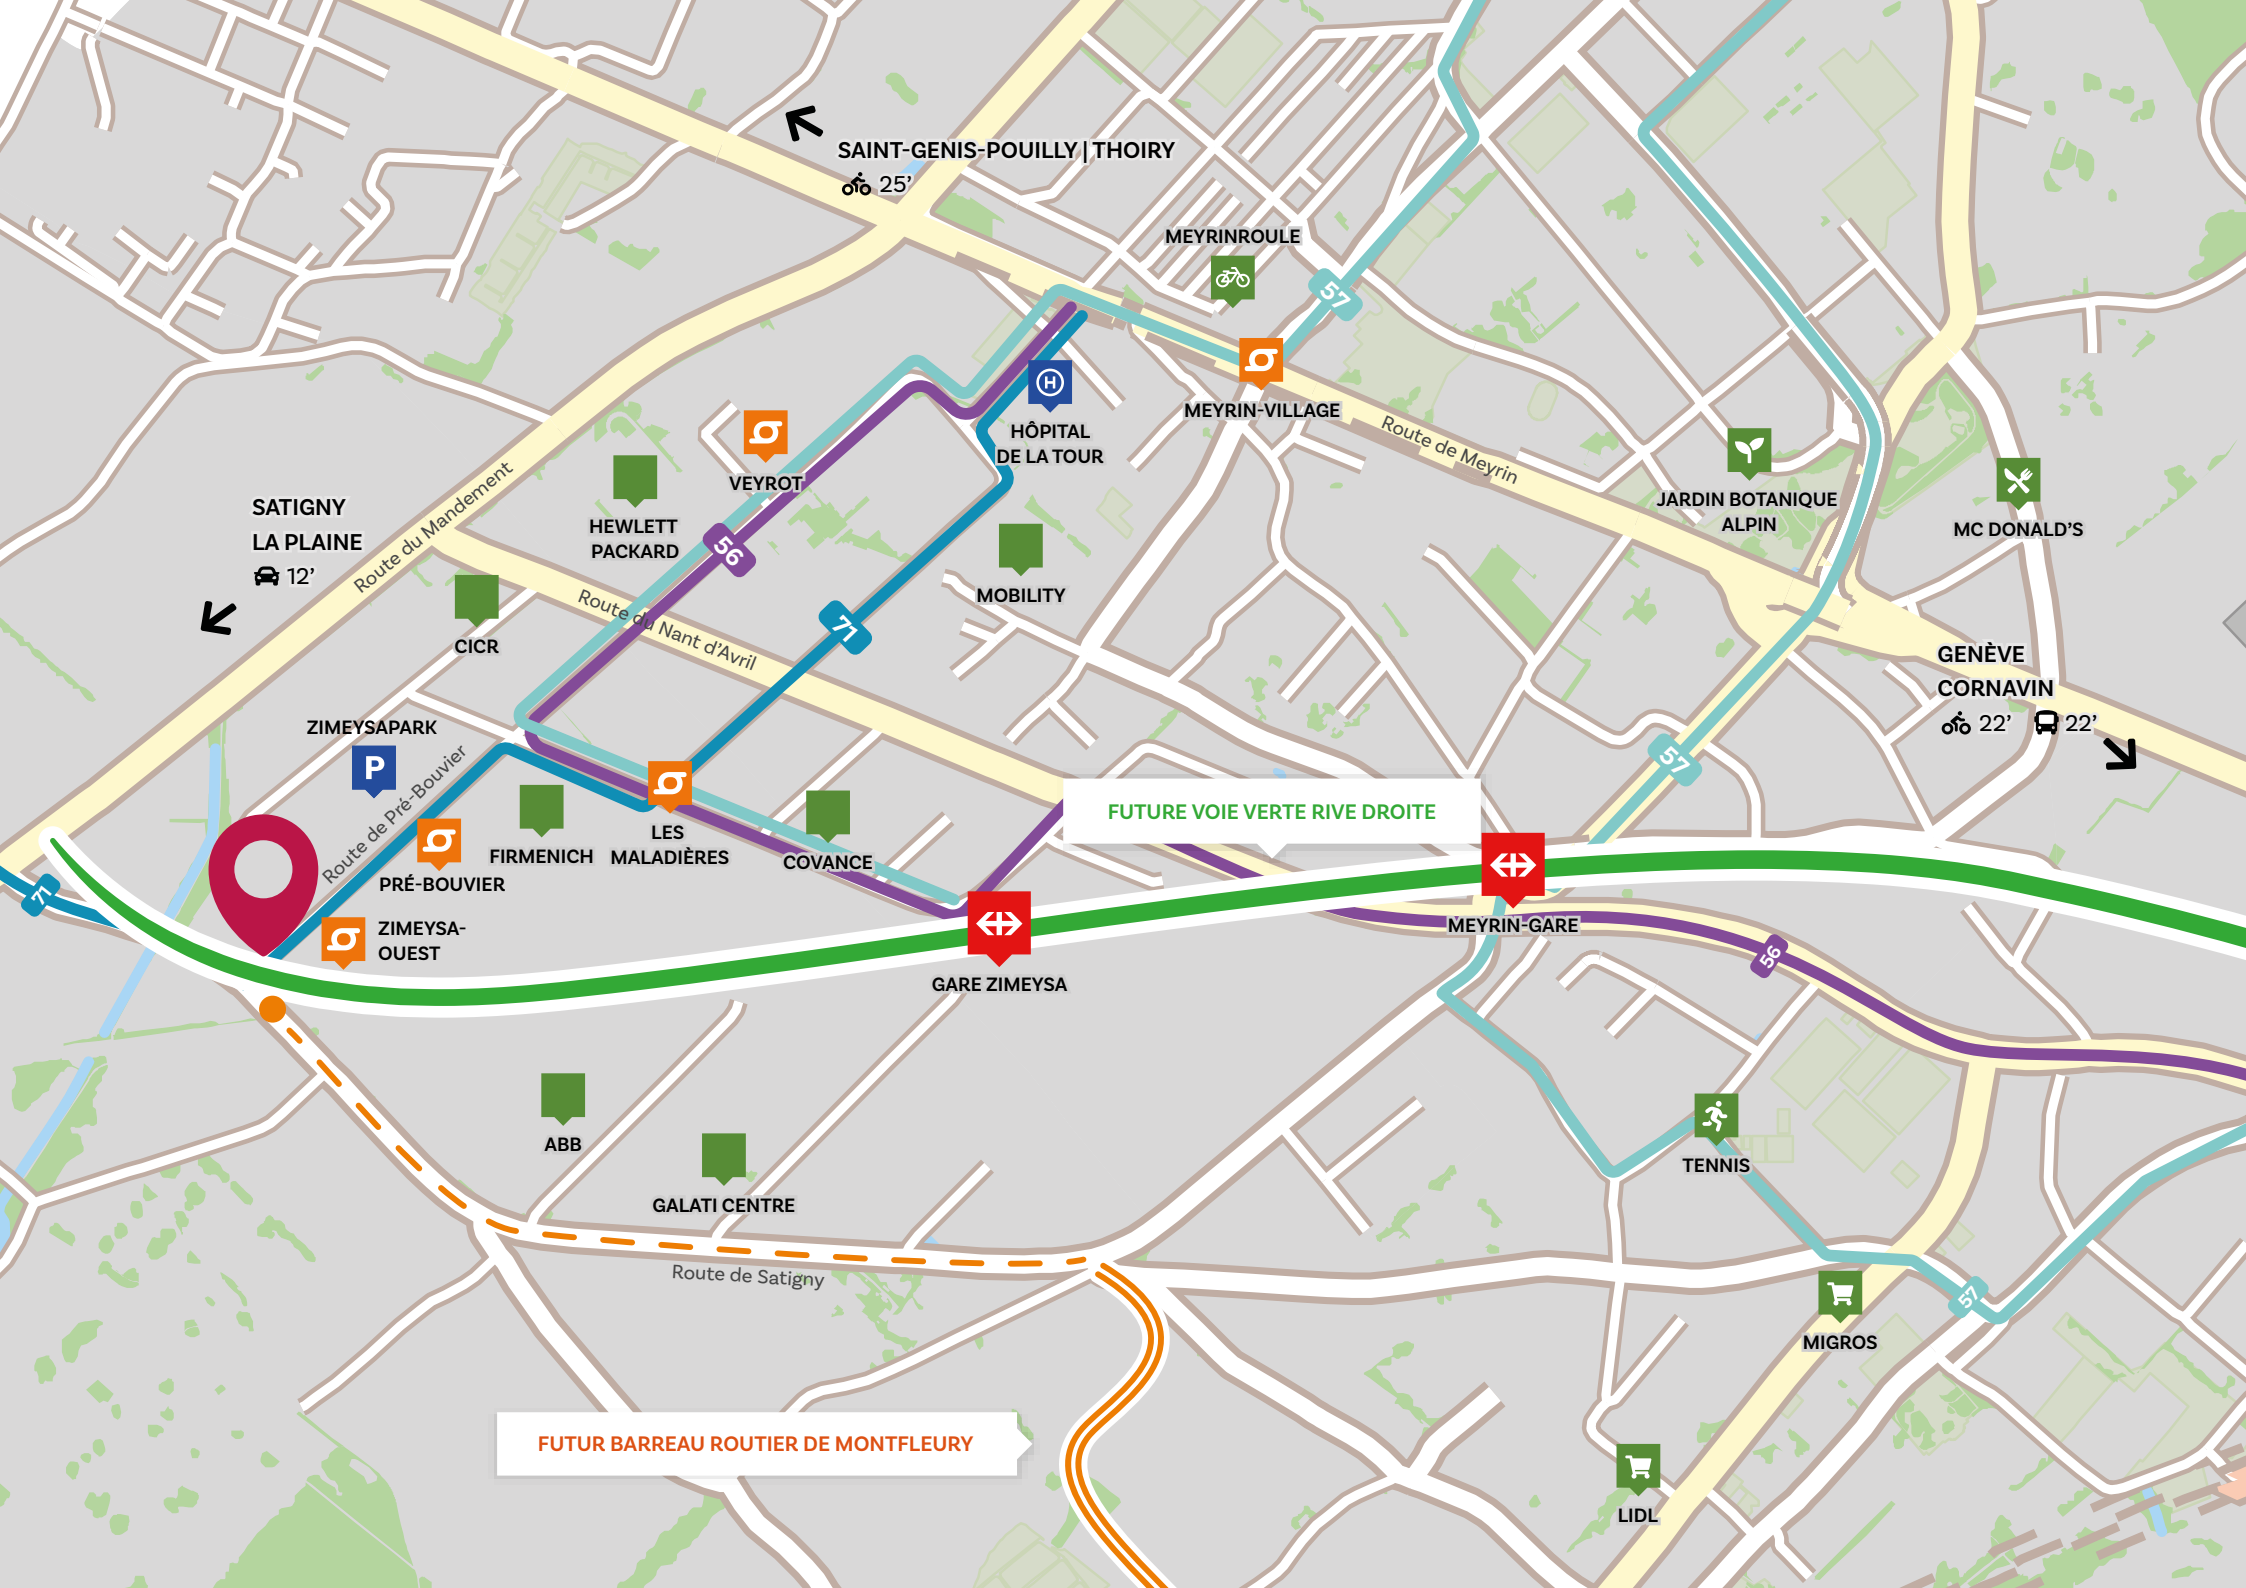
SAINT-GENIS-POUILLY | THOIRY
25'

MEYRINROULE

57

MEYRIN-VILLAGE

Route de Meyrin

HÔPITAL DE LA TOUR

VEYROT

HEWLETT PACKARD

56

MOBILITY

JARDIN BOTANIQUE ALPIN

MC DONALD'S

SATIGNY LA PLAINE
12'

Route du Mandement

CICR

Route du Nant d'Avril

71

GENÈVE CORNAVIN
22' 22'

ZIMEYSAPARK

P

Route de Pré-Bouvier

FUTURE VOIE VERTE RIVE DROITE

57

LES MALADIÈRES

FIRMENICH

COVANCE

PRÉ-BOUVIER

71

ZIMEYSA-OUEST

MEYRIN-GARE

GARE ZIMEYSA

56

ABB

GALATI CENTRE

TENNIS

Route de Satigny

57

MIGROS

FUTUR BARREAU ROUTIER DE MONTFLEURY

LIDL